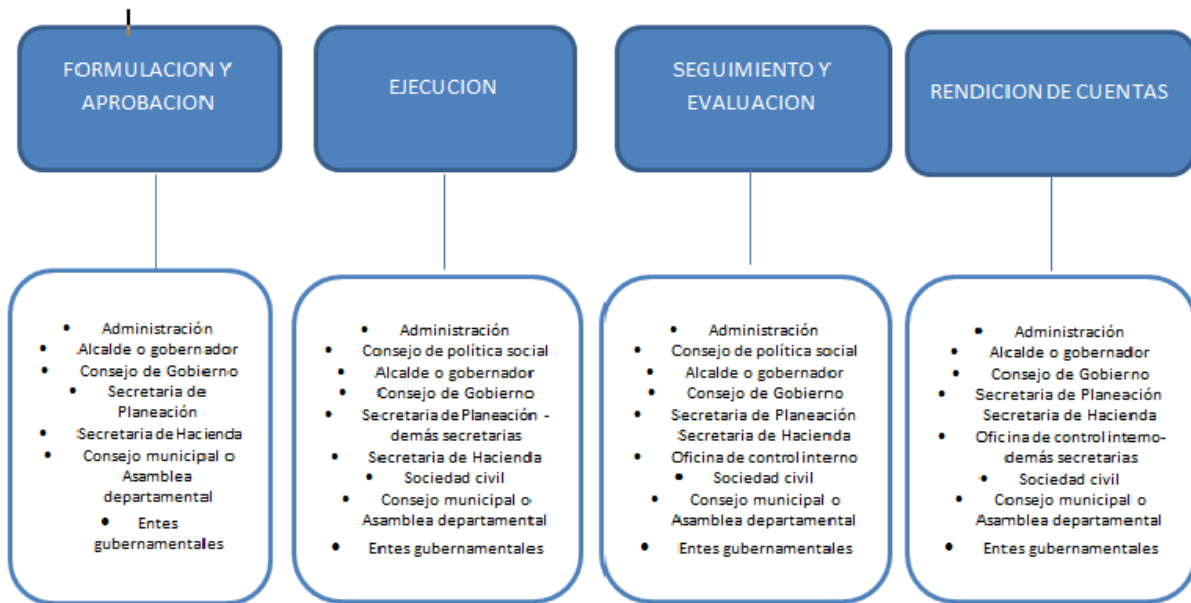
FORMULACION Y APROBACION

EJECUCION

SEGUIMIENTO Y EVALUACION

RENDICION DE CUENTAS

- Administración
- Alcalde o gobernador
- Consejo de Gobierno
- Secretaria de Planeación
- Secretaria de Hacienda
- Consejo municipal o Asamblea departamental
- Entes gubernamentales

- Administración
- Consejo de política social
- Alcalde o gobernador
- Consejo de Gobierno
- Secretaria de Planeación - demás secretarias
- Secretaria de Hacienda
- Sociedad civil
- Consejo municipal o Asamblea departamental
- Entes gubernamentales

- Administración
- Consejo de política social
- Alcalde o gobernador
- Consejo de Gobierno
- Secretaria de Planeación Secretaria de Hacienda
- Oficina de control interno
- Sociedad civil
- Consejo municipal o Asamblea departamental
- Entes gubernamentales

- Administración
- Alcalde o gobernador
- Consejo de Gobierno
- Secretaria de Planeación Secretaria de Hacienda
- Oficina de control interno- demás secretarias
- Sociedad civil
- Consejo municipal o Asamblea departamental
- Entes gubernamentales